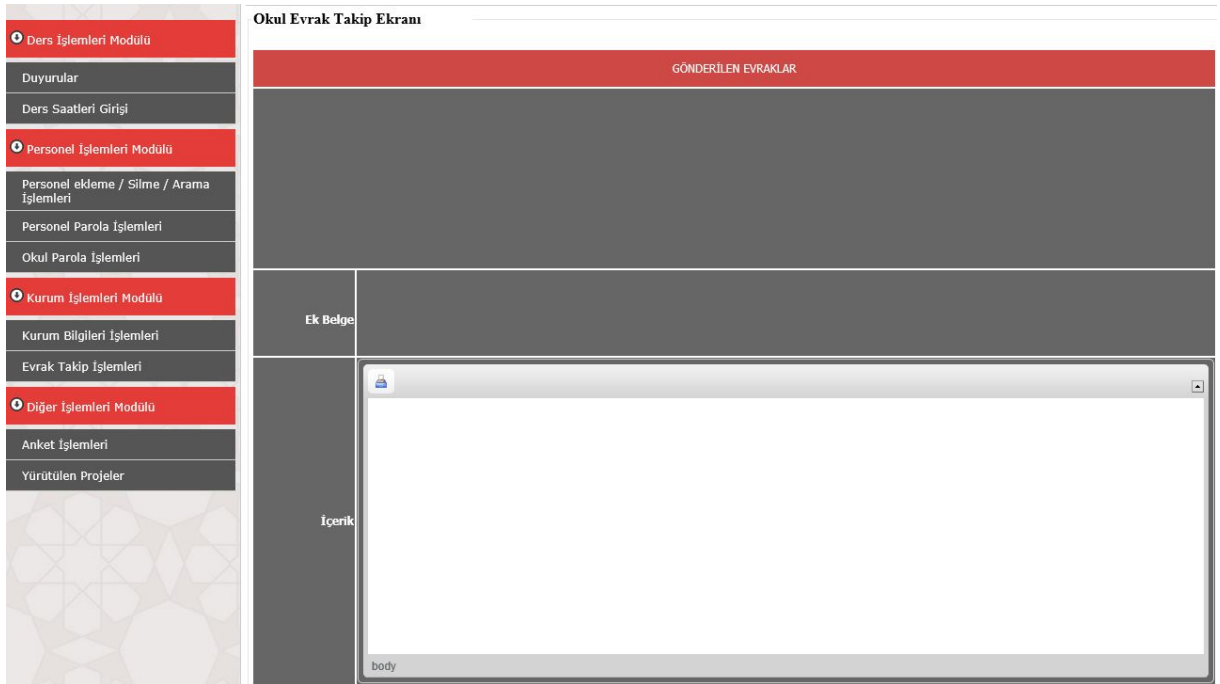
Ders İşlemleri Modülü

Duyurular

Ders Saatleri Girişi

Personel İşlemleri Modülü

Personel ekleme / Silme / Arama İşlemleri

Personel Parola İşlemleri

Okul Parola İşlemleri

Kurum İşlemleri Modülü

Kurum Bilgileri İşlemleri

Evrak Takip İşlemleri

Diğer İşlemleri Modülü

Anket İşlemleri

Yürütülen Projeler

Okul Evrak Takip Ekranı

GÖNDERİLEN EVRAKLAR

Ek Belge

İçerik

body